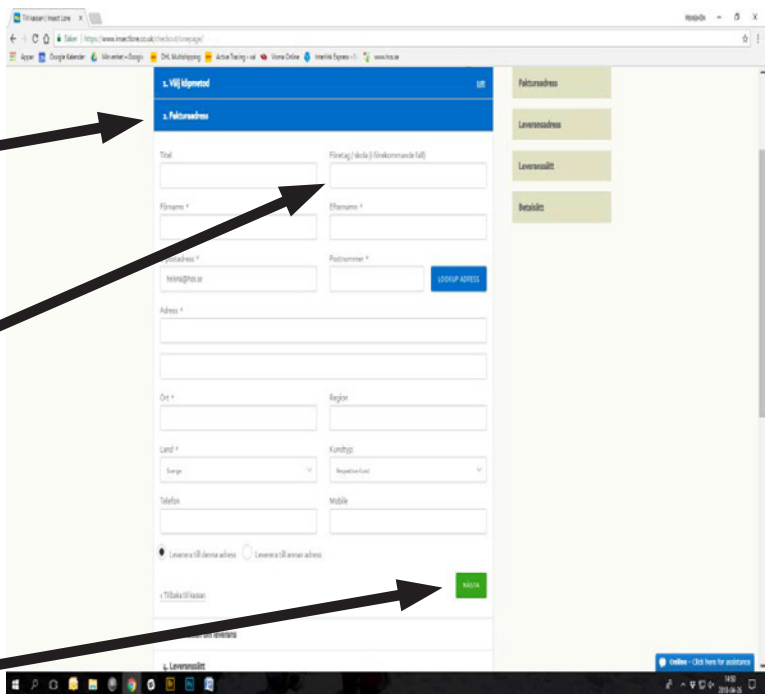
Till kassan | Insect Lore ×

Säker | https://www.insectlore.co.uk/checkout/onepage/

Appar Google Kalender Min enhet – Google DHL Multishipping Active Tracking Visma Online Interlink Express www.hss.se

1. Välj köpmetod

2. Fakturaadress

Titel

Företag / skola (i förekommande fall)

Förnamn *

Efternamn *

E-postadress *

helena@hss.se

Postnummer *

LOOKUP ADRESS

Adress *

Ort *

Region

Land *

Sverige

Kundtyp

Respektive Kund

Telefon

Mobile

Leverera till denna adress

Leverera till annan adress

« Tillbaka till kassan

NÄSTA

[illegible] leverera

4. Leveranssätt

Fakturaadress

Leveransadress

Leveranssätt

Betalsätt

Online – Click here for assistance

14:50
2018-04-26